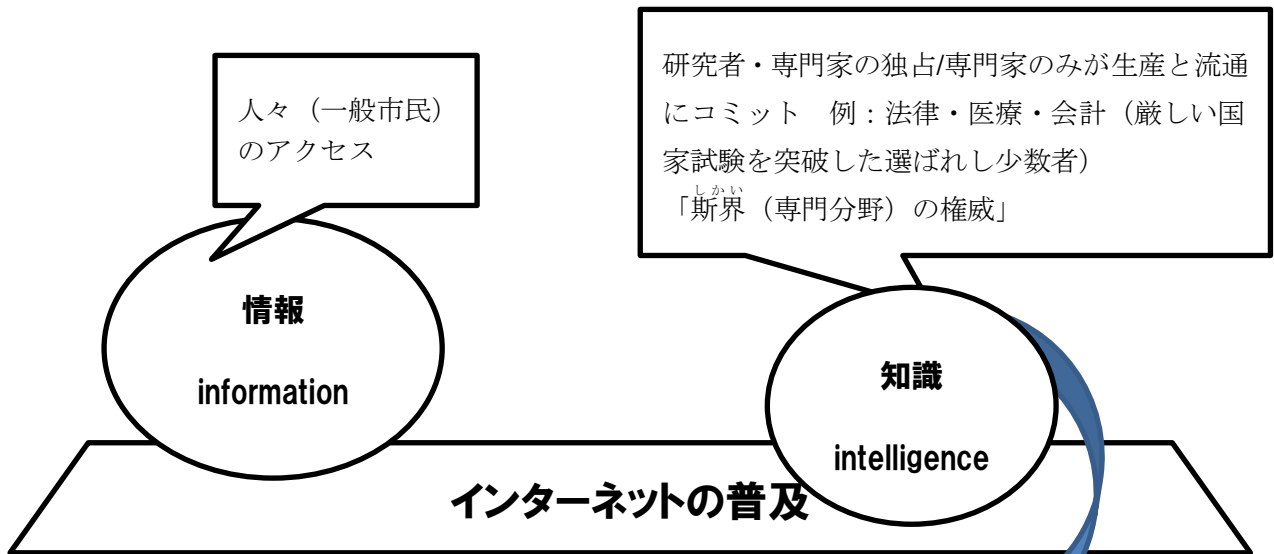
人々（一般市民）のアクセス

研究者・専門家の独占/専門家のみが生産と流通にコミット　例：法律・医療・会計（厳しい国家試験を突破した選ばれし少数者）
「斯界（専門分野）の権威」

しかい

情報

information

知識

intelligence

インターネットの普及